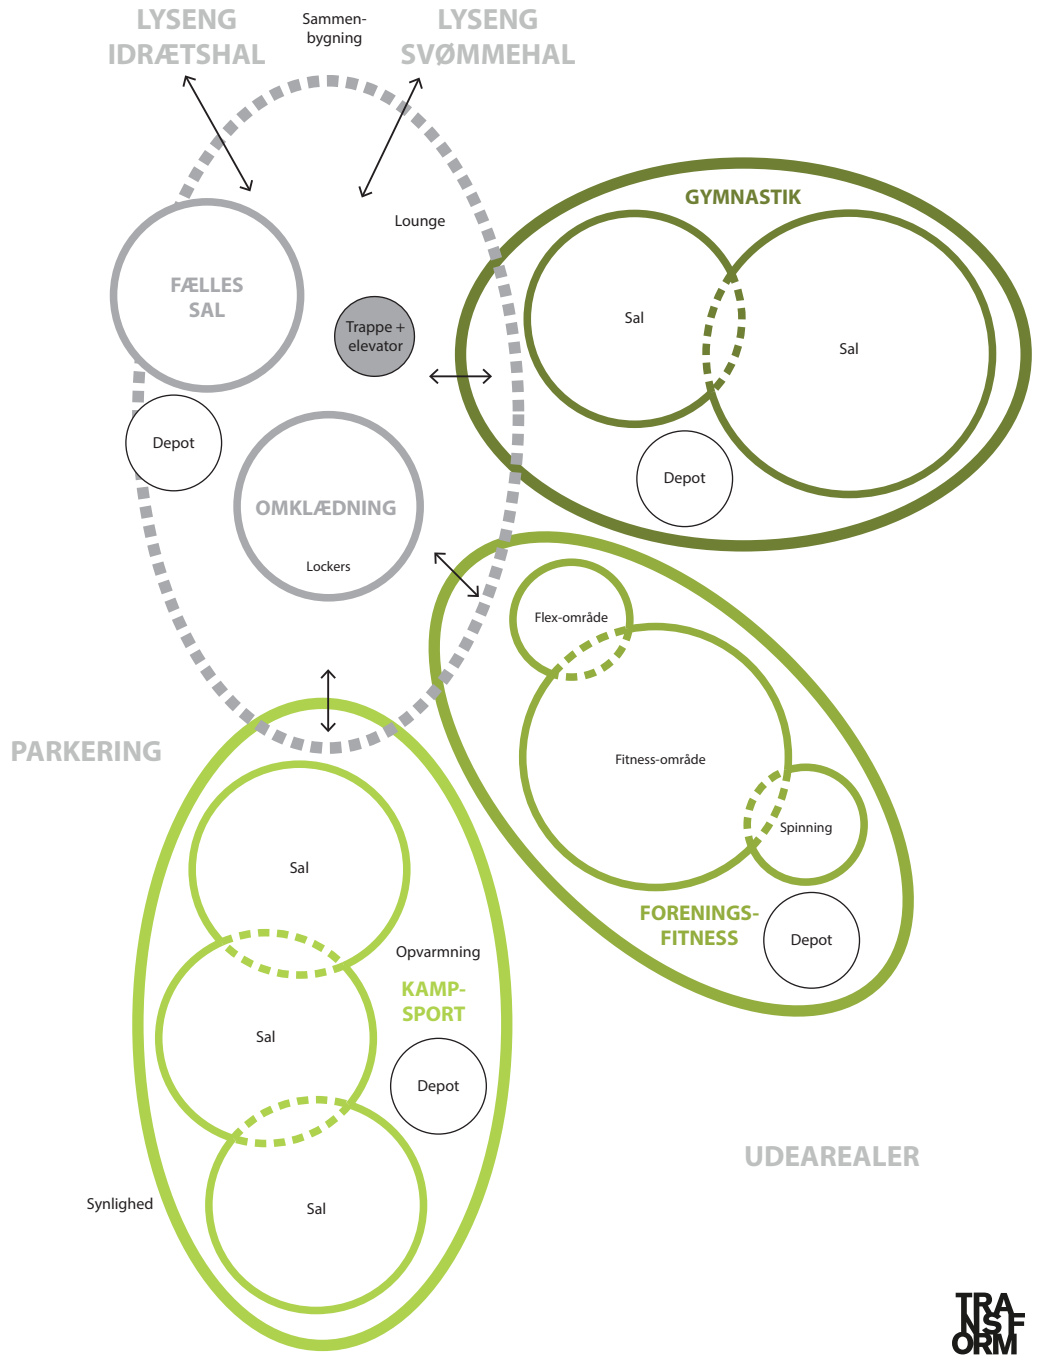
LYSENG IDRÆTSHAL

Sammen-bygning

LYSENG SVØMMEHAL

Lounge

FÆLLES SAL

Trappe + elevator

Depot

OMKLÆDNING

Lockers

GYMNASTIK

Sal

Sal

Depot

Flex-område

Fitness-område

Spinning

FORENINGS-FITNESS

Depot

PARKERING

Sal

Opvarmning

KAMP-SPORT

Sal

Depot

Sal

Synlighed

UDEAREALER

TRANSFORM